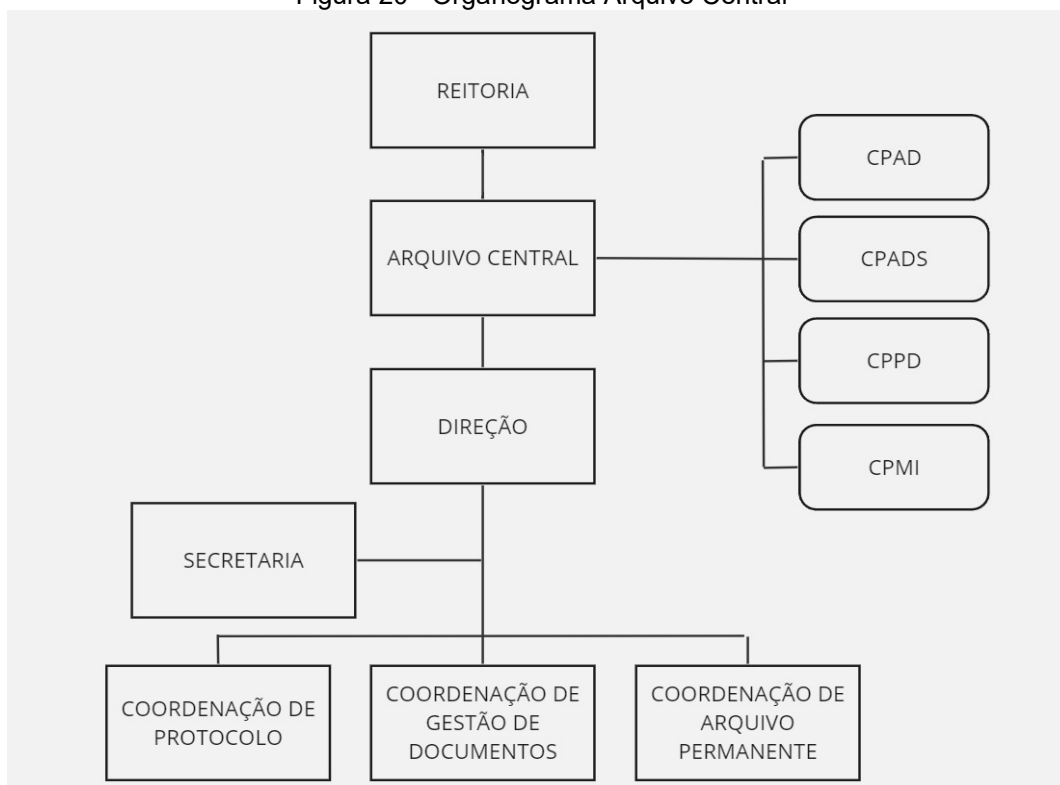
Figura 20 - Organograma Arquivo Central

REITORIA

ARQUIVO CENTRAL

DIREÇÃO

CPAD

CPADS

CPPD

CPMI

SECRETARIA

COORDENAÇÃO DE PROTOCOLO

COORDENAÇÃO DE GESTÃO DE DOCUMENTOS

COORDENAÇÃO DE ARQUIVO PERMANENTE